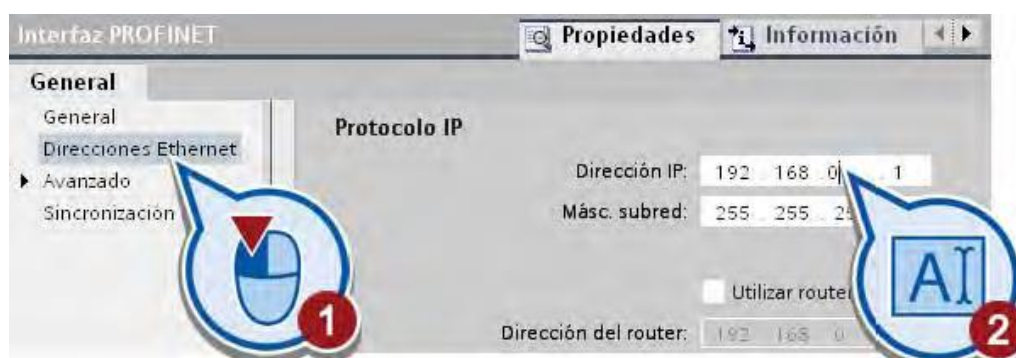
Interfaz PROFINET

Propiedades

Información

General

General

Direcciones Ethernet

Avanzado

Sincronización

Protocolo IP

Dirección IP: 192 . 168 . 0 . 1

Másc. subred: 255 . 255 . 25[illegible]

Utilizar router

Dirección del router: 192 . 168 . 0 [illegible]

1

2